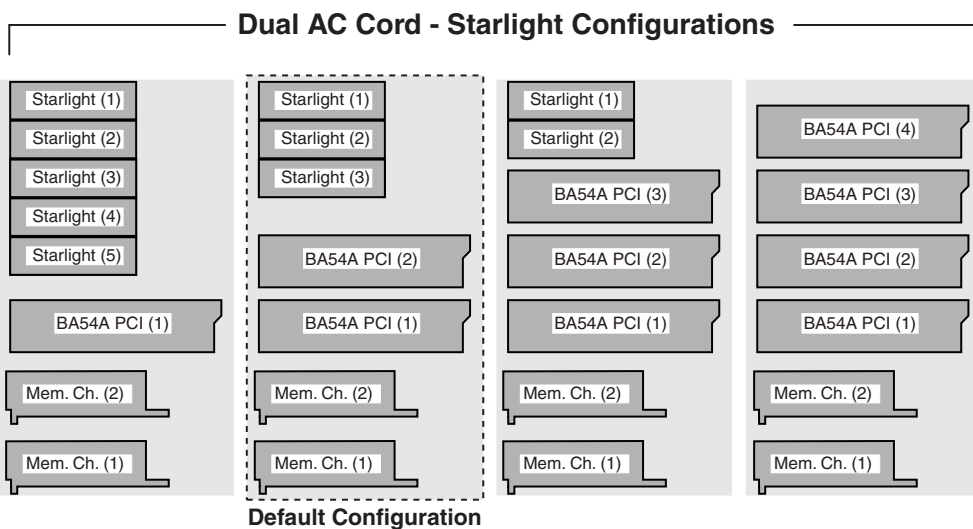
Dual AC Cord - Starlight Configurations

Starlight (1)
Starlight (2)
Starlight (3)
Starlight (4)
Starlight (5)
BA54A PCI (1)
Mem. Ch. (2)
Mem. Ch. (1)

Starlight (1)
Starlight (2)
Starlight (3)
BA54A PCI (2)
BA54A PCI (1)
Mem. Ch. (2)
Mem. Ch. (1)
Default Configuration

Starlight (1)
Starlight (2)
BA54A PCI (3)
BA54A PCI (2)
BA54A PCI (1)
Mem. Ch. (2)
Mem. Ch. (1)

BA54A PCI (4)
BA54A PCI (3)
BA54A PCI (2)
BA54A PCI (1)
Mem. Ch. (2)
Mem. Ch. (1)